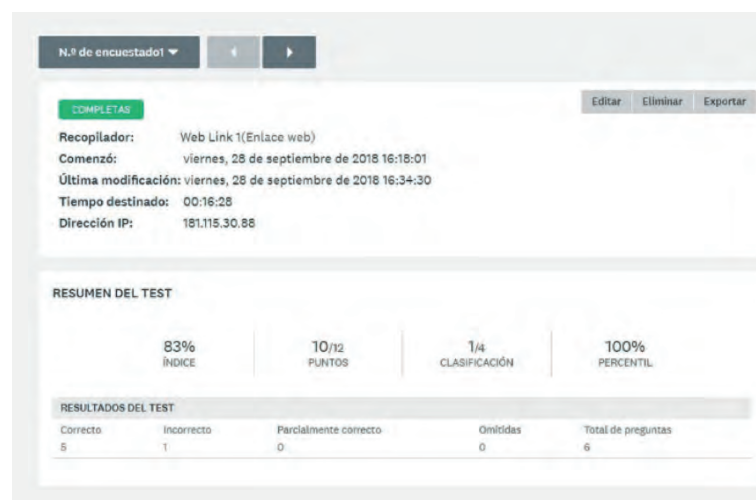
N.º de encuestado1 ▾

COMPLETAS

Editar | Eliminar | Exportar

Recopilador: Web Link 1(Enlace web)
Comenzó: viernes, 28 de septiembre de 2018 16:18:01
Última modificación: viernes, 28 de septiembre de 2018 16:34:30
Tiempo destinado: 00:16:28
Dirección IP: 181.115.30.88

RESUMEN DEL TEST

83%
ÍNDICE

10/12
PUNTOS

1/4
CLASIFICACIÓN

100%
PERCENTIL

RESULTADOS DEL TEST

| Correcto | Incorrecto | Parcialmente correcto | Omitidas | Total de preguntas |
|---|---|---|---|---|
| 5 | 1 | 0 | 0 | 6 |